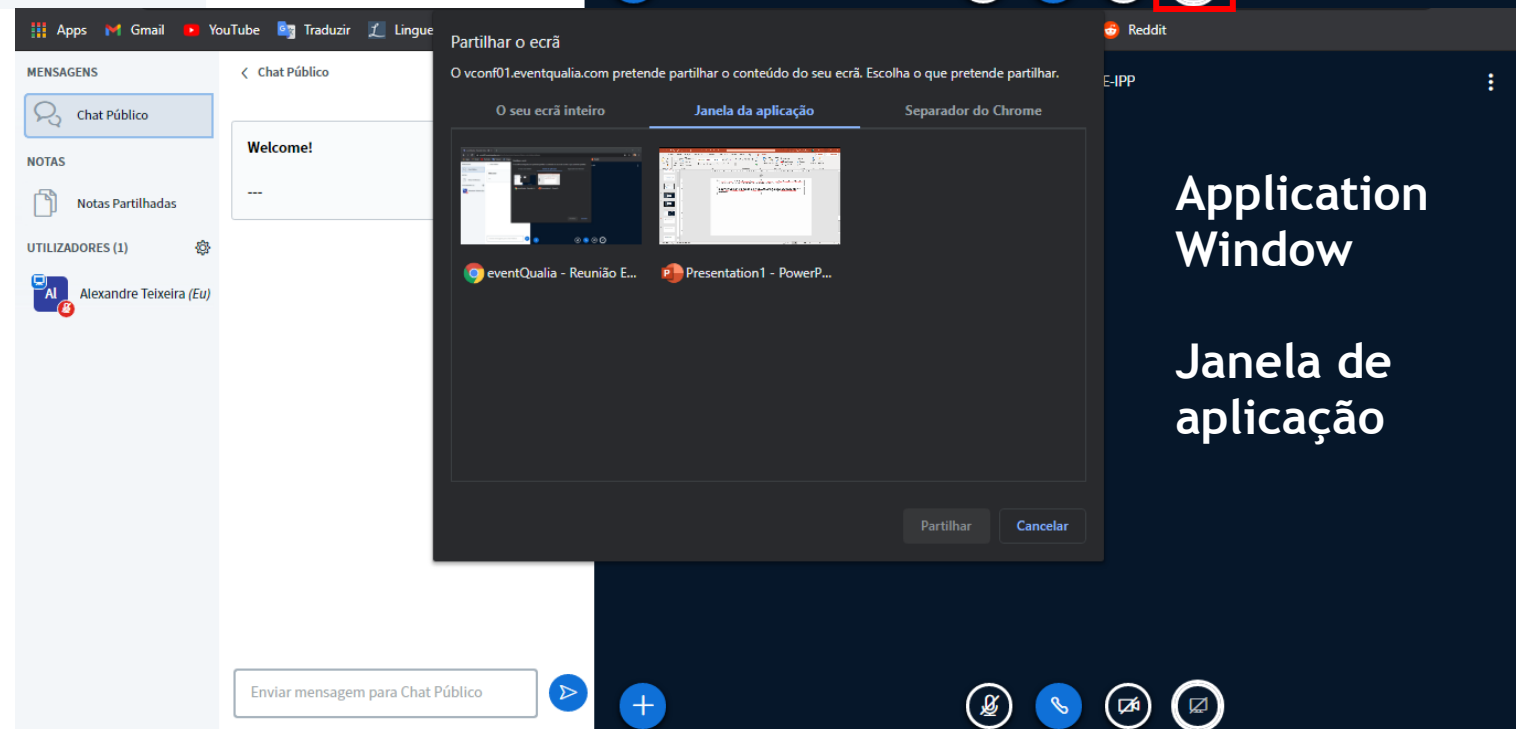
Apps Gmail YouTube Traduzir Lingue Reddit

MENSAGENS
Chat Público
NOTAS
Notas Partilhadas
UTILIZADORES (1)
AI Alexandre Teixeira (Eu)

< Chat Público

Welcome!

---

Enviar mensagem para Chat Público

Partilhar o ecrã
O vconf01.eventqualia.com pretende partilhar o conteúdo do seu ecrã. Escolha o que pretende partilhar.
O seu ecrã inteiro
Janela da aplicação
Separador do Chrome
eventQualia - Reunião E...
Presentation1 - PowerP...
Partilhar
Cancelar

E-IPP

Application Window

Janela de aplicação